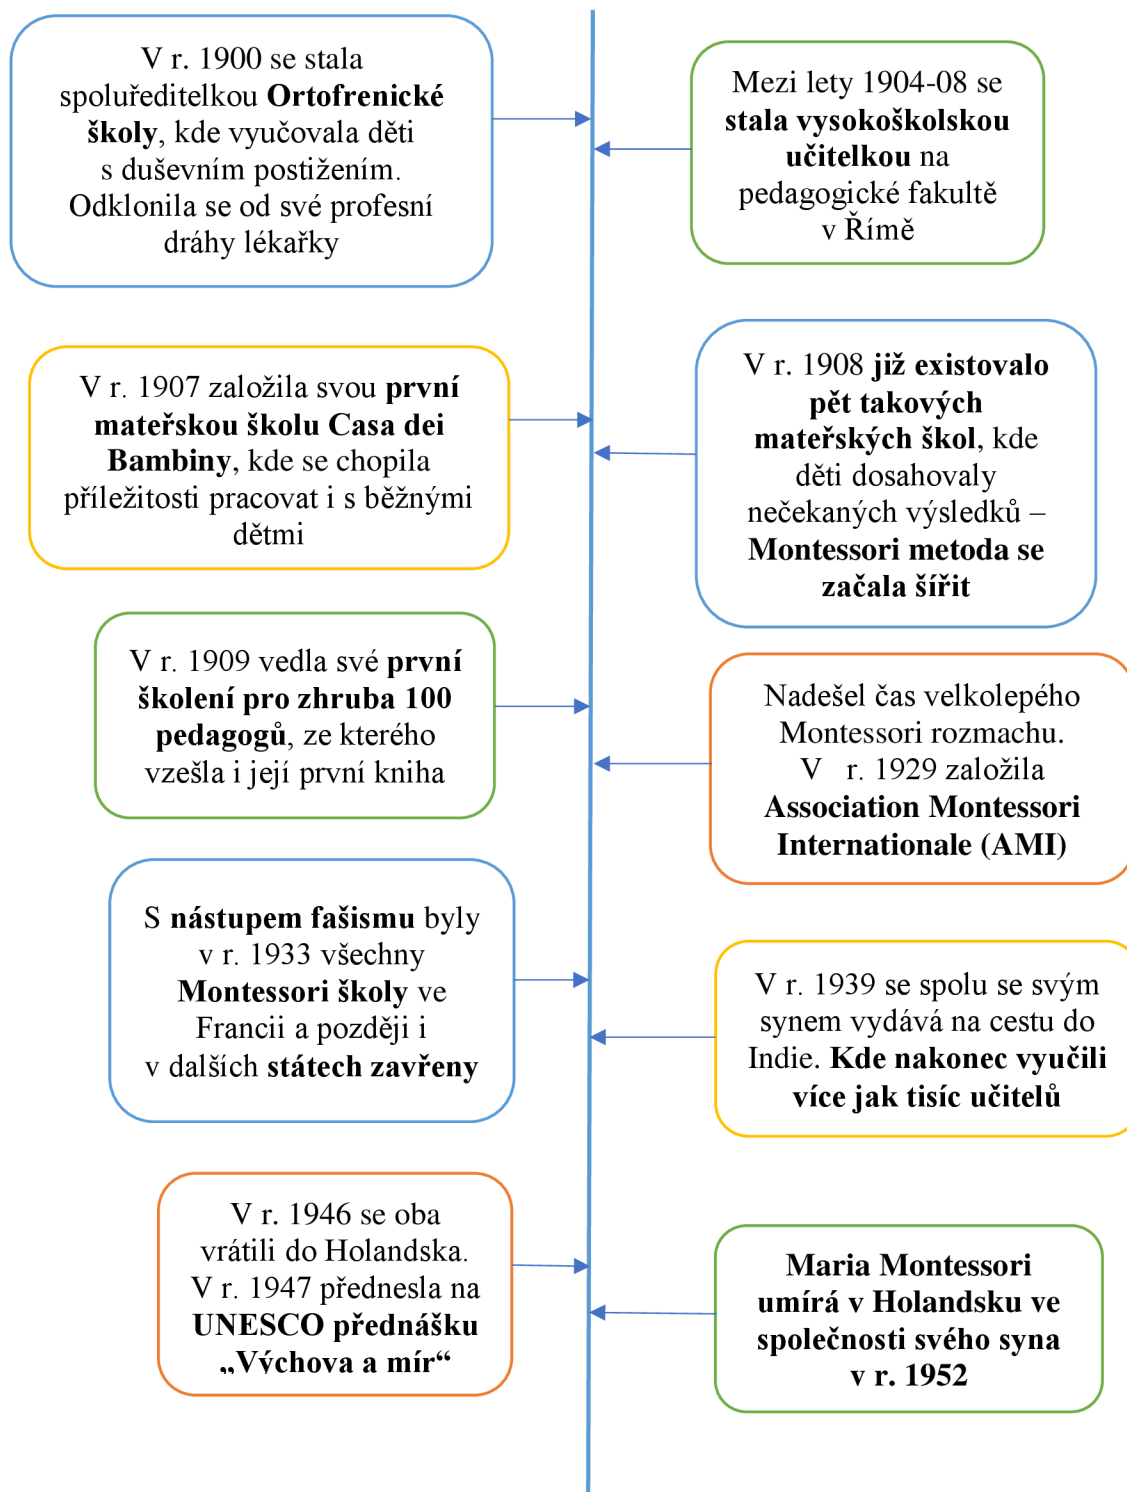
V r. 1900 se stala spoluředitelkou Ortofrenické školy, kde vyučovala děti s duševním postižením. Odklonila se od své profesní dráhy lékařky

Mezi lety 1904-08 se stala vysokoškolskou učitelkou na pedagogické fakultě v Římě

V r. 1907 založila svou první mateřskou školu Casa dei Bambiny, kde se chopila příležitosti pracovat i s běžnými dětmi

V r. 1908 již existovalo pět takových mateřských škol, kde děti dosahovaly nečekaných výsledků – Montessori metoda se začala šířit

V r. 1909 vedla své první školení pro zhruba 100 pedagogů, ze kterého vzešla i její první kniha

Nadešel čas velkolepého Montessori rozmachu. V r. 1929 založila Association Montessori Internationale (AMI)

S nástupem fašismu byly v r. 1933 všechny Montessori školy ve Francii a později i v dalších státech zavřeny

V r. 1939 se spolu se svým synem vydává na cestu do Indie. Kde nakonec vyučili více jak tisíc učitelů

V r. 1946 se oba vrátili do Holandska. V r. 1947 přednesla na UNESCO přednášku „Výchova a mír“

Maria Montessori umírá v Holandsku ve společnosti svého syna v r. 1952